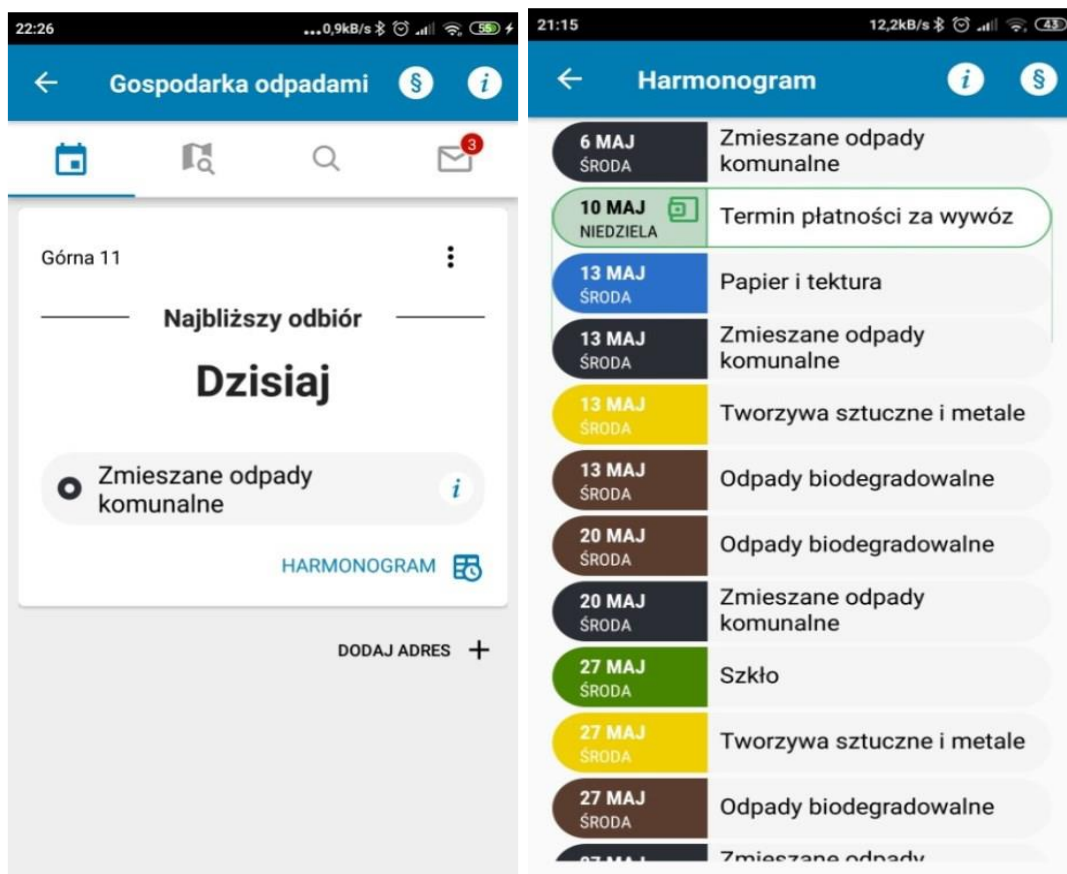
22:26 ...0,9kB/s 56

← Gospodarka odpadami § i

3

Górna 11

Najbliższy odbiór

Dzisiaj

Zmieszane odpady komunalne i

HARMONOGRAM

DODAJ ADRES +

21:15 12,2kB/s 43

← Harmonogram i §

6 MAJ ŚRODA Zmieszane odpady komunalne

10 MAJ NIEDZIELA Termin płatności za wywóz

13 MAJ ŚRODA Papier i tektura

13 MAJ ŚRODA Zmieszane odpady komunalne

13 MAJ ŚRODA Tworzywa sztuczne i metale

13 MAJ ŚRODA Odpady biodegradowalne

20 MAJ ŚRODA Odpady biodegradowalne

20 MAJ ŚRODA Zmieszane odpady komunalne

27 MAJ ŚRODA Szkło

27 MAJ ŚRODA Tworzywa sztuczne i metale

27 MAJ ŚRODA Odpady biodegradowalne

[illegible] Zmieszane odpady